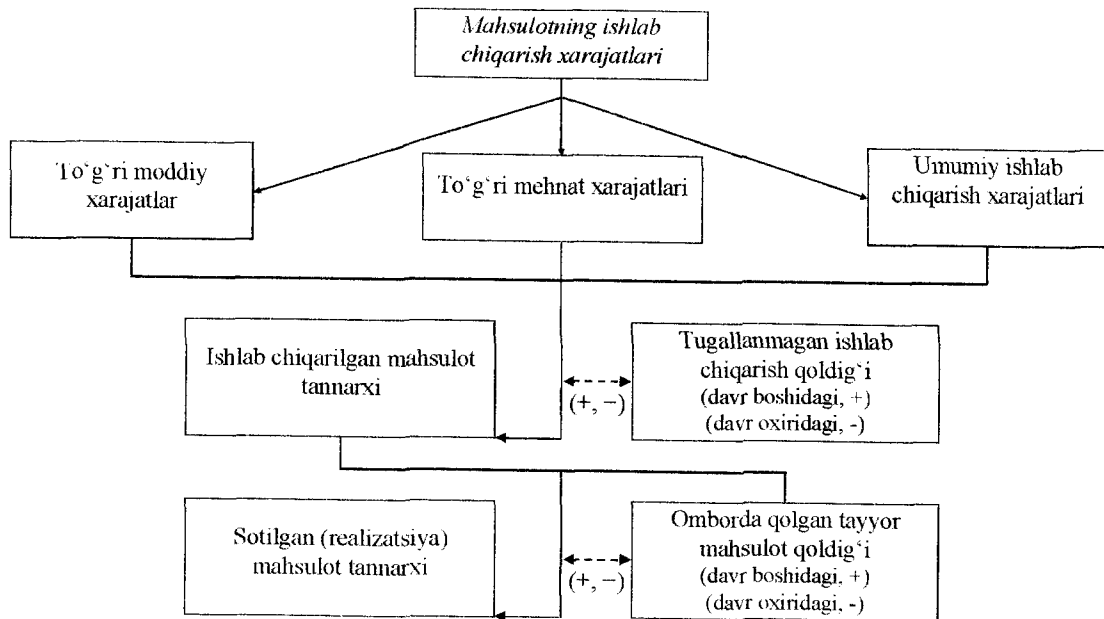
Mahsulotning ishlab chiqarish xarajatlari

To`g`ri moddiy xarajatlar

To`g`ri mehnat xarajatlari

Umumiy ishlab chiqarish xarajatlari

Ishlab chiqarilgan mahsulot tannarxi

(+, –)

Tugallanmagan ishlab chiqarish qoldig`i (davr boshidagi, +) (davr oxiridagi, -)

Sotilgan (realizatsiya) mahsulot tannarxi

(+, –)

Omborda qolgan tayyor mahsulot qoldig`i (davr boshidagi, +) (davr oxiridagi, -)